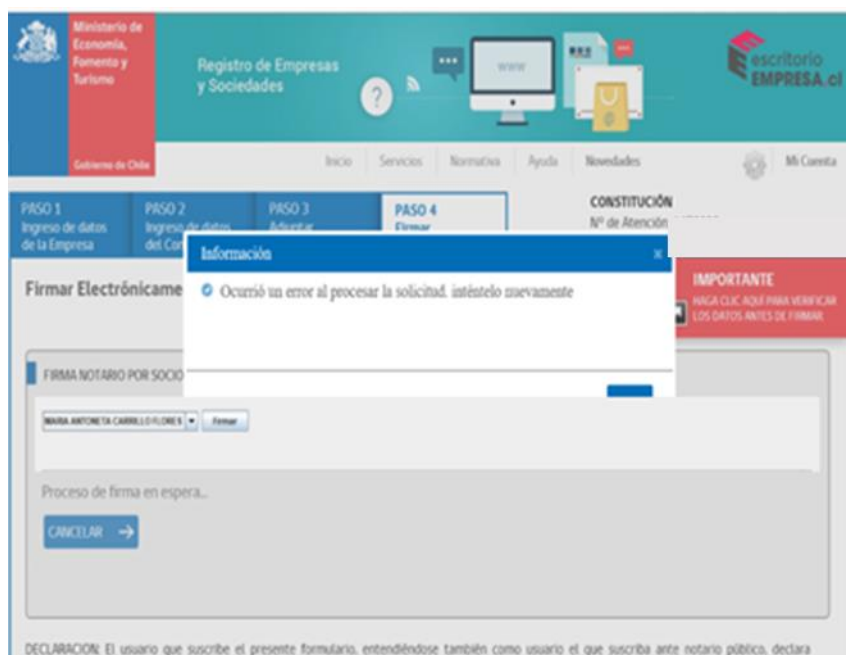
Ministerio de Economía, Fomento y Turismo

Gobierno de Chile

Registro de Empresas y Sociedades

www

escritorio EMPRESA.cl

Inicio | Servicios | Normativa | Ayuda | Novedades | Mi Cuenta

PASO 1 Ingreso de datos de la Empresa

PASO 2 Ingreso de datos del Con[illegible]

PASO 3 Adjuntar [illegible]

PASO 4 Firmar

CONSTITUCIÓN
Nº de Atención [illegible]

Firmar Electrónicame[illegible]

Información ×

Ocurrió un error al procesar la solicitud. inténtelo nuevamente

IMPORTANTE
HAGA CLIC AQUÍ PARA VERIFICAR LOS DATOS ANTES DE FIRMAR

FIRMA NOTARIO POR SOCIO

MARIA ANTONIETA CARRILLO FLORES | Firmar

Proceso de firma en espera...

CANCELAR →

DECLARACION: El usuario que suscribe el presente formulario, entendiéndose también como usuario el que suscriba ante notario público, declara